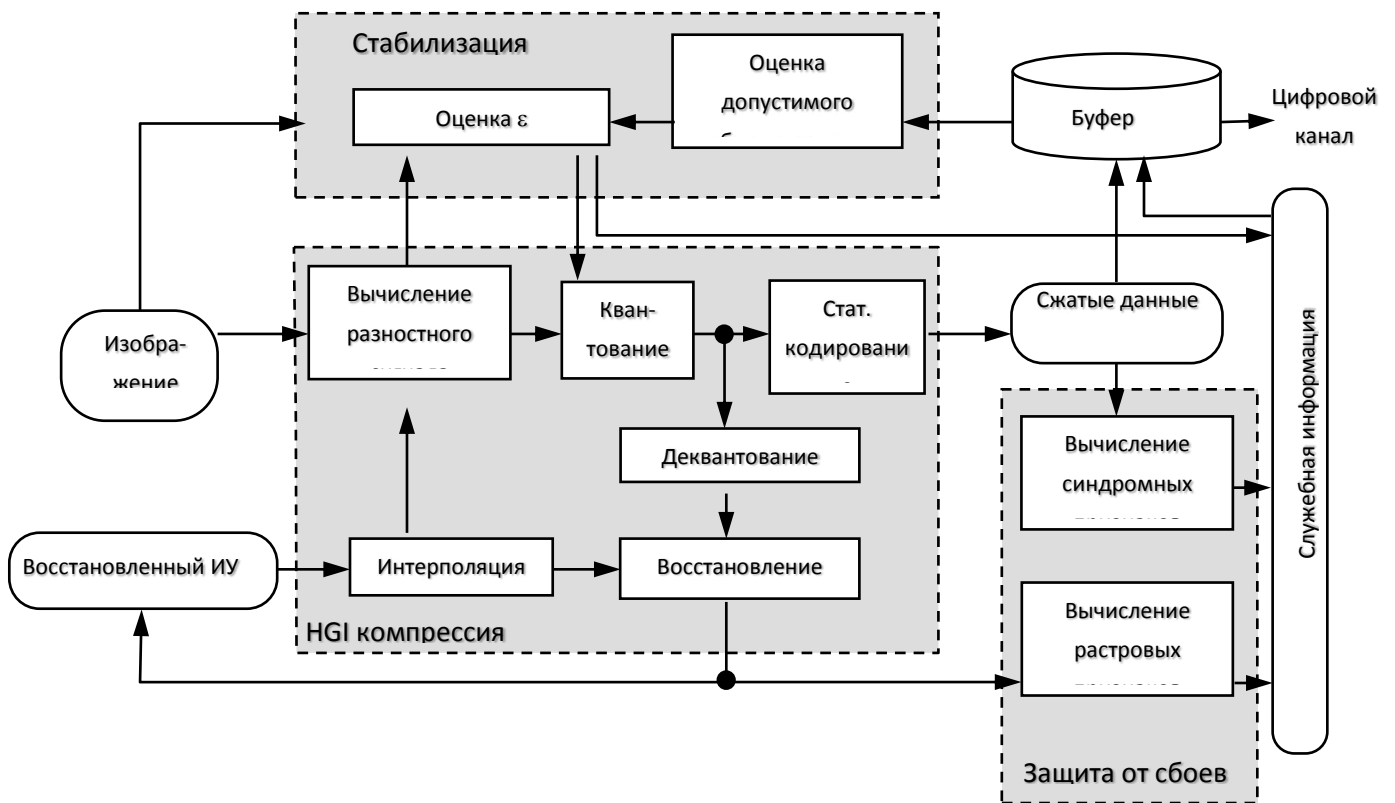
Стабилизация

Оценка ε

Оценка допустимого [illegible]

Буфер

Цифровой канал

Вычисление разностного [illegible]

Кван-тование

Стат. кодировани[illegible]

Сжатые данные

Служебная информация

Изобра-жение

Деквантование

Вычисление синдромных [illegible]

Восстановленный ИУ

Интерполяция

Восстановление

HGI компрессия

Вычисление растровых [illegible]

Защита от сбоев